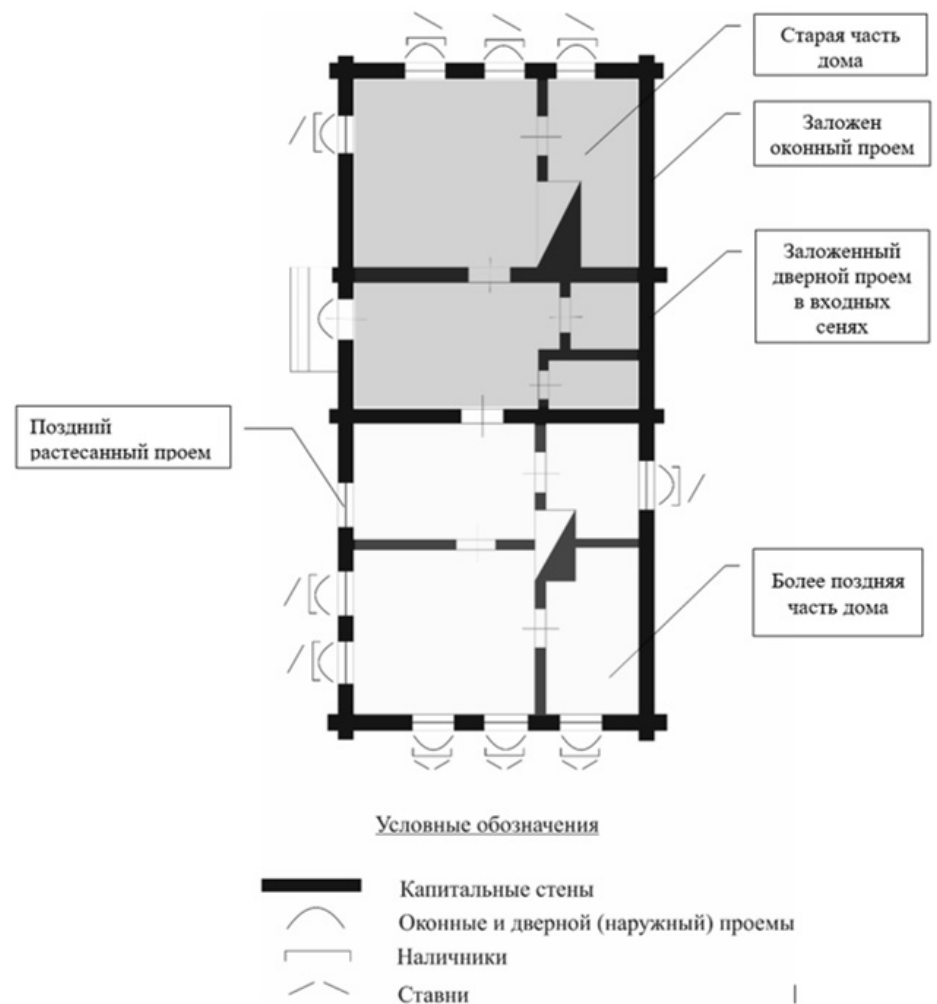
Старая часть дома

Заложен оконный проем

Заложенный дверной проем в входных сенях

Поздний растесанный проем

Более поздняя часть дома

Условные обозначения

Капитальные стены

Оконные и дверной (наружный) проемы

Наличники

Ставни